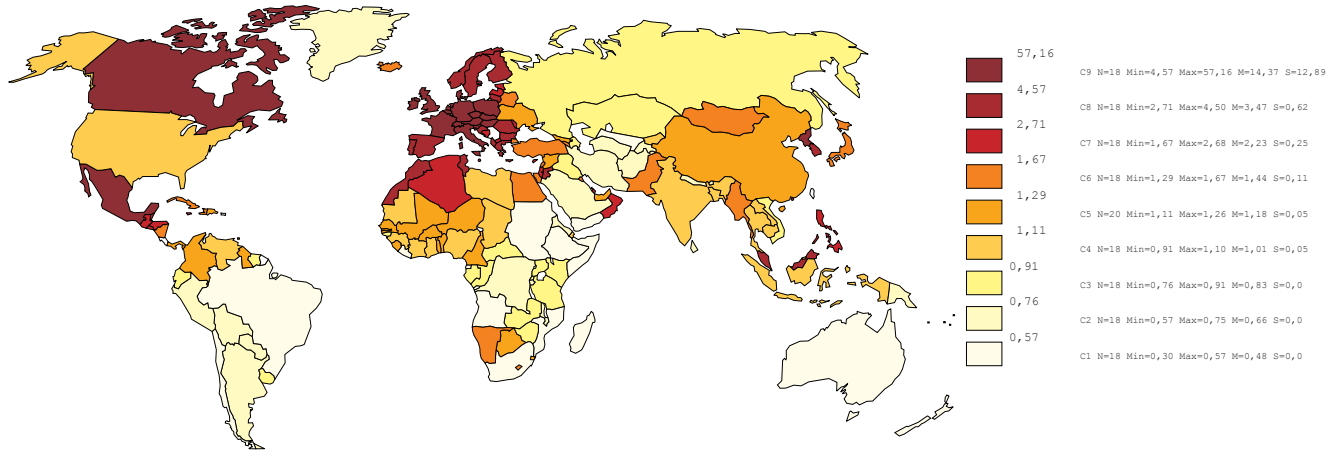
57,16
4,57
2,71
1,67
1,29
1,11
0,91
0,76
0,57

C9 N=18 Min=4,57 Max=57,16 M=14,37 S=12,89
C8 N=18 Min=2,71 Max=4,50 M=3,47 S=0,62
C7 N=18 Min=1,67 Max=2,68 M=2,23 S=0,25
C6 N=18 Min=1,29 Max=1,67 M=1,44 S=0,11
C5 N=20 Min=1,11 Max=1,26 M=1,18 S=0,05
C4 N=18 Min=0,91 Max=1,10 M=1,01 S=0,05
C3 N=18 Min=0,76 Max=0,91 M=0,83 S=0,0
C2 N=18 Min=0,57 Max=0,75 M=0,66 S=0,0
C1 N=18 Min=0,30 Max=0,57 M=0,48 S=0,0